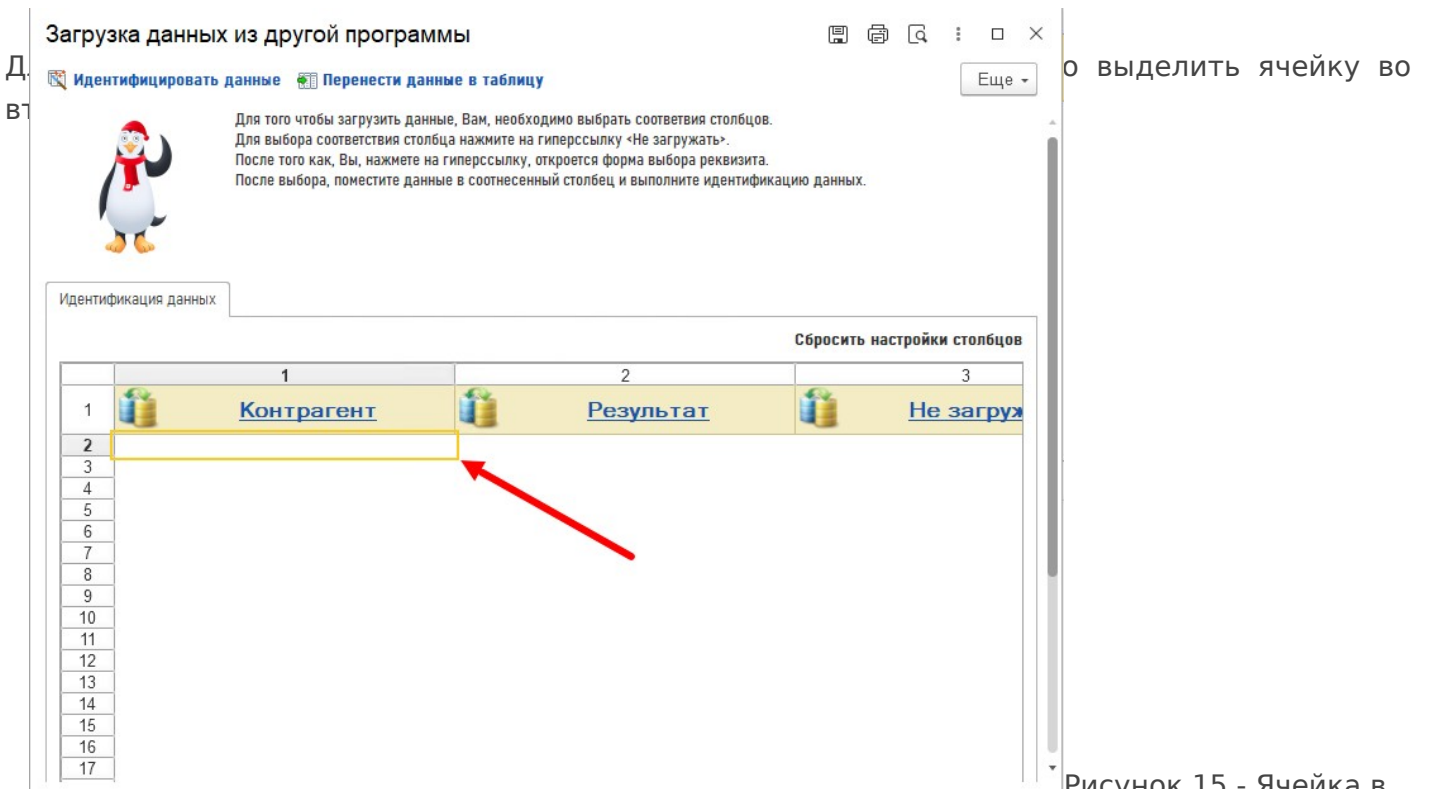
Загрузка данных из другой программы

Д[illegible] о выделить ячейку во вт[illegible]

Идентифицировать данные Перенести данные в таблицу Еще

Для того чтобы загрузить данные, Вам, необходимо выбрать соответвия столбцов.
Для выбора соответствия столбца нажмите на гиперссылку «Не загружать».
После того как, Вы, нажмете на гиперссылку, откроется форма выбора реквизита.
После выбора, поместите данные в соотнесенный столбец и выполните идентификацию данных.

Идентификация данных

Сбросить настройки столбцов

| | 1 | 2 | 3 |
|---|---|---|---|
| 1 | Контрагент | Результат | Не загруж |
| 2 | | | |
| 3 | | | |
| 4 | | | |
| 5 | | | |
| 6 | | | |
| 7 | | | |
| 8 | | | |
| 9 | | | |
| 10 | | | |
| 11 | | | |
| 12 | | | |
| 13 | | | |
| 14 | | | |
| 15 | | | |
| 16 | | | |
| 17 | | | |

Рисунок 15 - Ячейка в